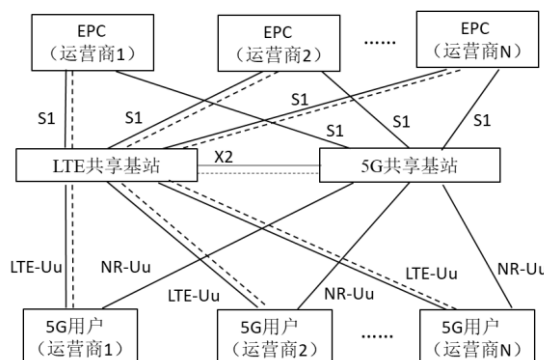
EPC
（运营商1）

EPC
（运营商2）

......

EPC
（运营商N）

S1

S1

S1

S1

S1

S1

LTE共享基站

X2

5G共享基站

LTE-Uu

NR-Uu

LTE-Uu

NR-Uu

LTE-Uu

NR-Uu

5G用户
（运营商1）

5G用户
（运营商2）

......

5G用户
（运营商N）